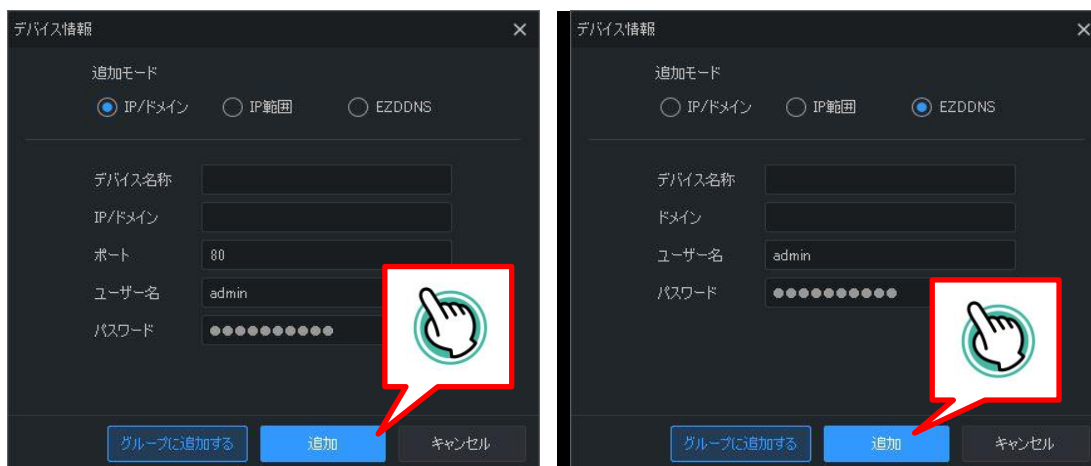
デバイス情報 ×

追加モード

IP/ドメイン IP範囲 EZDDNS

デバイス名称

IP/ドメイン

ポート 80

ユーザー名 admin

パスワード ●●●●●●●●●●

グループに追加する 追加 キャンセル

デバイス情報 ×

追加モード

IP/ドメイン IP範囲 EZDDNS

デバイス名称

ドメイン

ユーザー名 admin

パスワード ●●●●●●●●●●

グループに追加する 追加 キャンセル